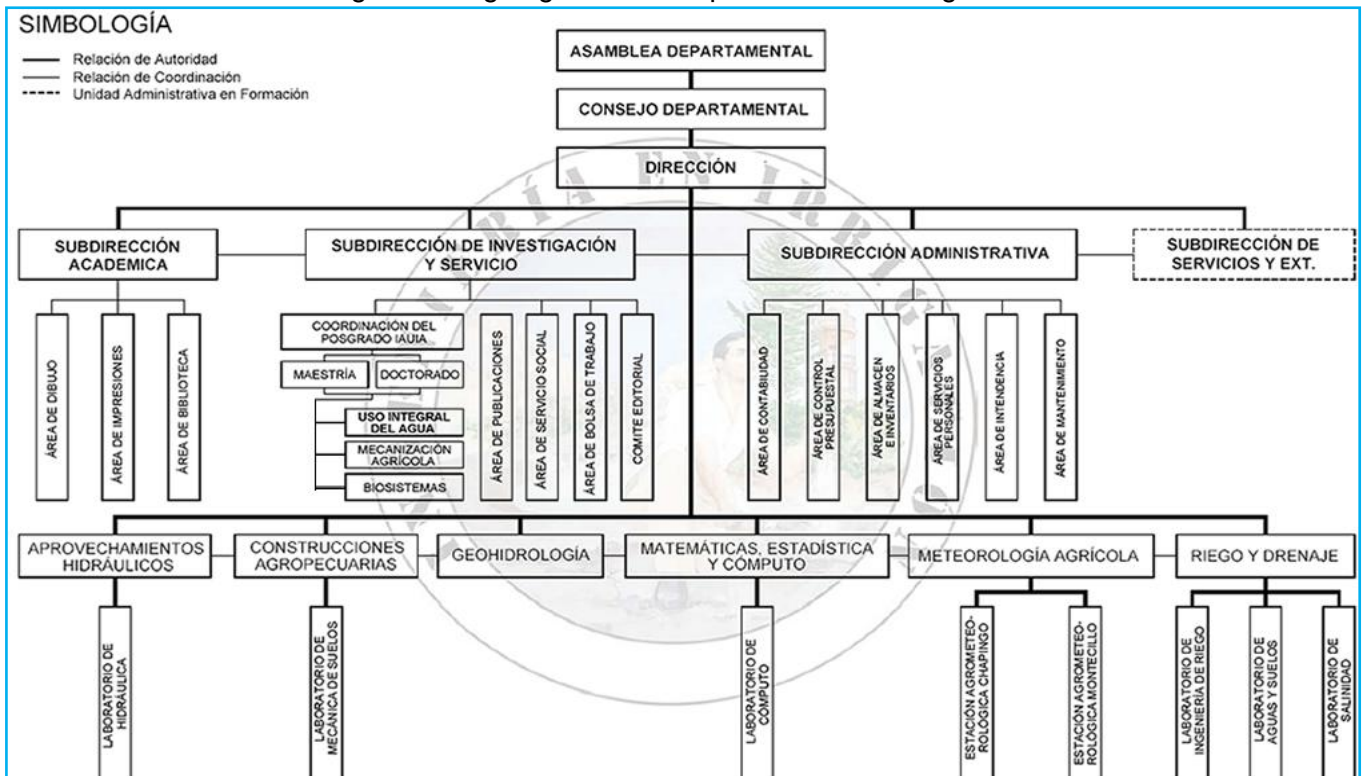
SIMBOLOGÍA

Relación de Autoridad
Relación de Coordinación
Unidad Administrativa en Formación

ASAMBLEA DEPARTAMENTAL

CONSEJO DEPARTAMENTAL

DIRECCIÓN

SUBDIRECCIÓN ACADEMICA

SUBDIRECCIÓN DE INVESTIGACIÓN Y SERVICIO

SUBDIRECCIÓN ADMINISTRATIVA

SUBDIRECCIÓN DE SERVICIOS Y EXT.

ÁREA DE DIBUJO

ÁREA DE IMPRESIONES

ÁREA DE BIBLIOTECA

COORDINACIÓN DEL POSGRADO IAUIA

MAESTRÍA

DOCTORADO

USO INTEGRAL DEL AGUA

MECANIZACIÓN AGRÍCOLA

BIOSISTEMAS

ÁREA DE PUBLICACIONES

ÁREA DE SERVICIO SOCIAL

ÁREA DE BOLSA DE TRABAJO

COMITE EDITORIAL

ÁREA DE CONTABILIDAD

ÁREA DE CONTROL PRESUPUESTAL

ÁREA DE ALMACEN E INVENTARIOS

ÁREA DE SERVICIOS PERSONALES

ÁREA DE INTENDENCIA

ÁREA DE MANTENIMIENTO

APROVECHAMIENTOS HIDRÁULICOS

CONSTRUCCIONES AGROPECUARIAS

GEOHIDROLOGÍA

MATEMÁTICAS, ESTADÍSTICA Y CÓMPUTO

METEOROLOGÍA AGRÍCOLA

RIEGO Y DRENAJE

LABORATORIO DE HIDRÁULICA

LABORATORIO DE MECÁNICA DE SUELOS

LABORATORIO DE CÓMPUTO

ESTACIÓN AGROMETEOROLÓGICA CHAPINGO

ESTACIÓN AGROMETEOROLÓGICA MONTECILLO

LABORATORIO DE INGENIERÍA DE RIEGO

LABORATORIO DE AGUAS Y SUELOS

LABORATORIO DE SALINIDAD